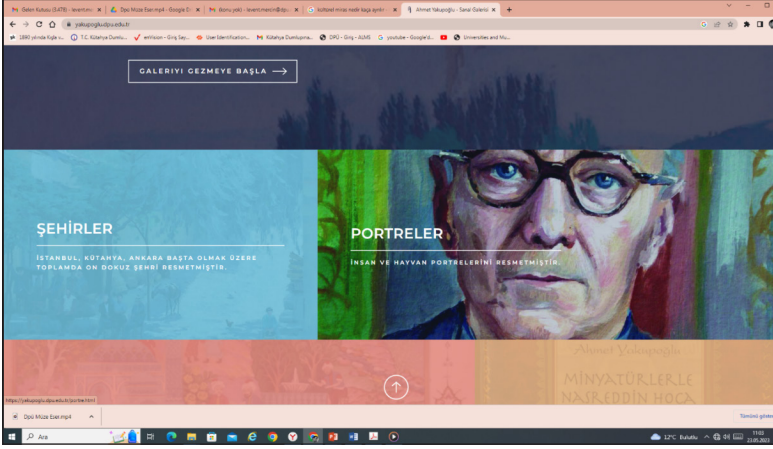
Gelen Kutusu (3,478) - levent.me ×
Dpü Müze Eser.mp4 - Google D ×
(konu yok) - levent.metin@dpu ×
sultanel misası nadir kağa ayrık ×
Ahmet Yakupoğlu - Sanal Galerisi ×

yakupoglu.dpu.edu.tr

1890 yılında Kığe ...
T.C. Kütahya Dumlu...
enVision - Giriş Say...
User Identification...
Kütahya Dumlupına...
DPÜ - Giriş - ALMS
youtube - Google'd...
Universities and Mu...

GALERIYI GEZMEYE BAŞLA

ŞEHİRLER

İSTANBUL, KÜTAHYA, ANKARA BAŞTA OLMAK ÜZERE TOPLAMDA ON DOKUZ ŞEHRİ RESMETMİŞTİR.

PORTRELER

İNSAN VE HAYVAN PORTRELERİNİ RESMETMİŞTİR.

Ahmet Yakupoğlu

MİNYATÜRLERLE NASREDDİN HOCA

https://yakupoglu.dpu.edu.tr/portreler.html

Dpü Müze Eser.mp4

Tümünü göster

Ara

12°C Bulutlu

17:02
23.05.2023